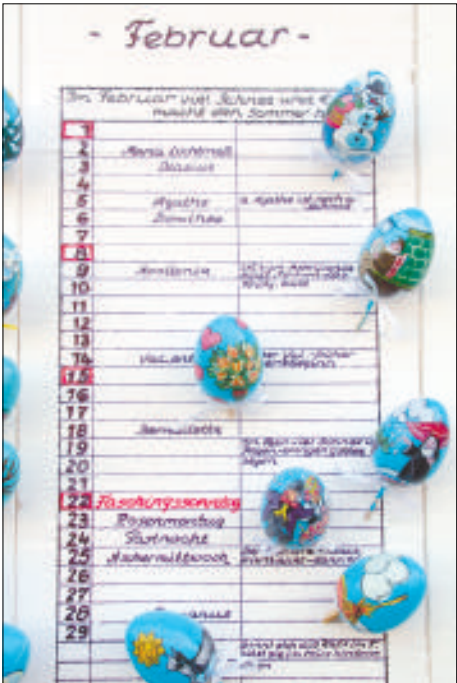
- Februar -

Im Februar viel Schnee und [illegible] macht den Sommer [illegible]

1
2 Maria Lichtmeß
3 Blasius
4
5 Agatha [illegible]
6 Dorothea
7
8
9 Apollonia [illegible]
10
11
12
13
14 Valentin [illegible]
15
16
17
18 Bernadette
19 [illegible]
20
21
22 Faschingssonntag
23 Rosenmontag
24 Fastnacht
25 Aschermittwoch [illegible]
26
27
28 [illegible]
29 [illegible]